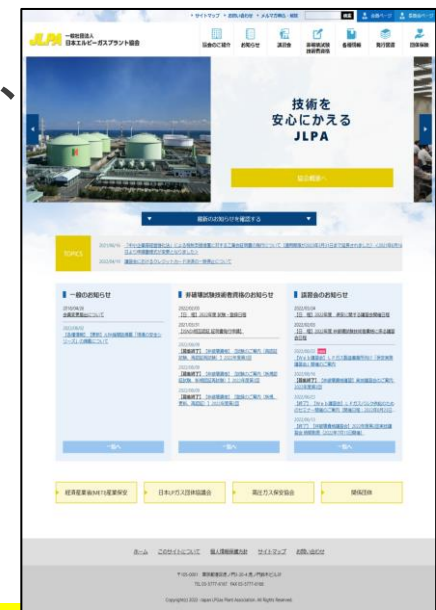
• サイトマップ • お問い合わせ • メルマガ登録・解除 検索

JLPA 一般社団法人 日本エルピーガスプラント協会

協会のご紹介 お知らせ 講習会 非破壊試験技術者資格 各種情報 発行図書 団体保険

技術を
安心にかえる
JLPA

協会概要へ

最新のお知らせを確認する

TOPICS

一般のお知らせ

非破壊試験技術者資格のお知らせ

講習会のお知らせ

一覧へ 一覧へ 一覧へ

経済産業省METI産業保安 日本LPガス団体協議会 高圧ガス保安協会 関係団体

ホーム このサイトについて 個人情報保護方針 サイトマップ お問い合わせ

Copyright(C) 2022 Japan LPGas Plant Association. All Rights Reserved.